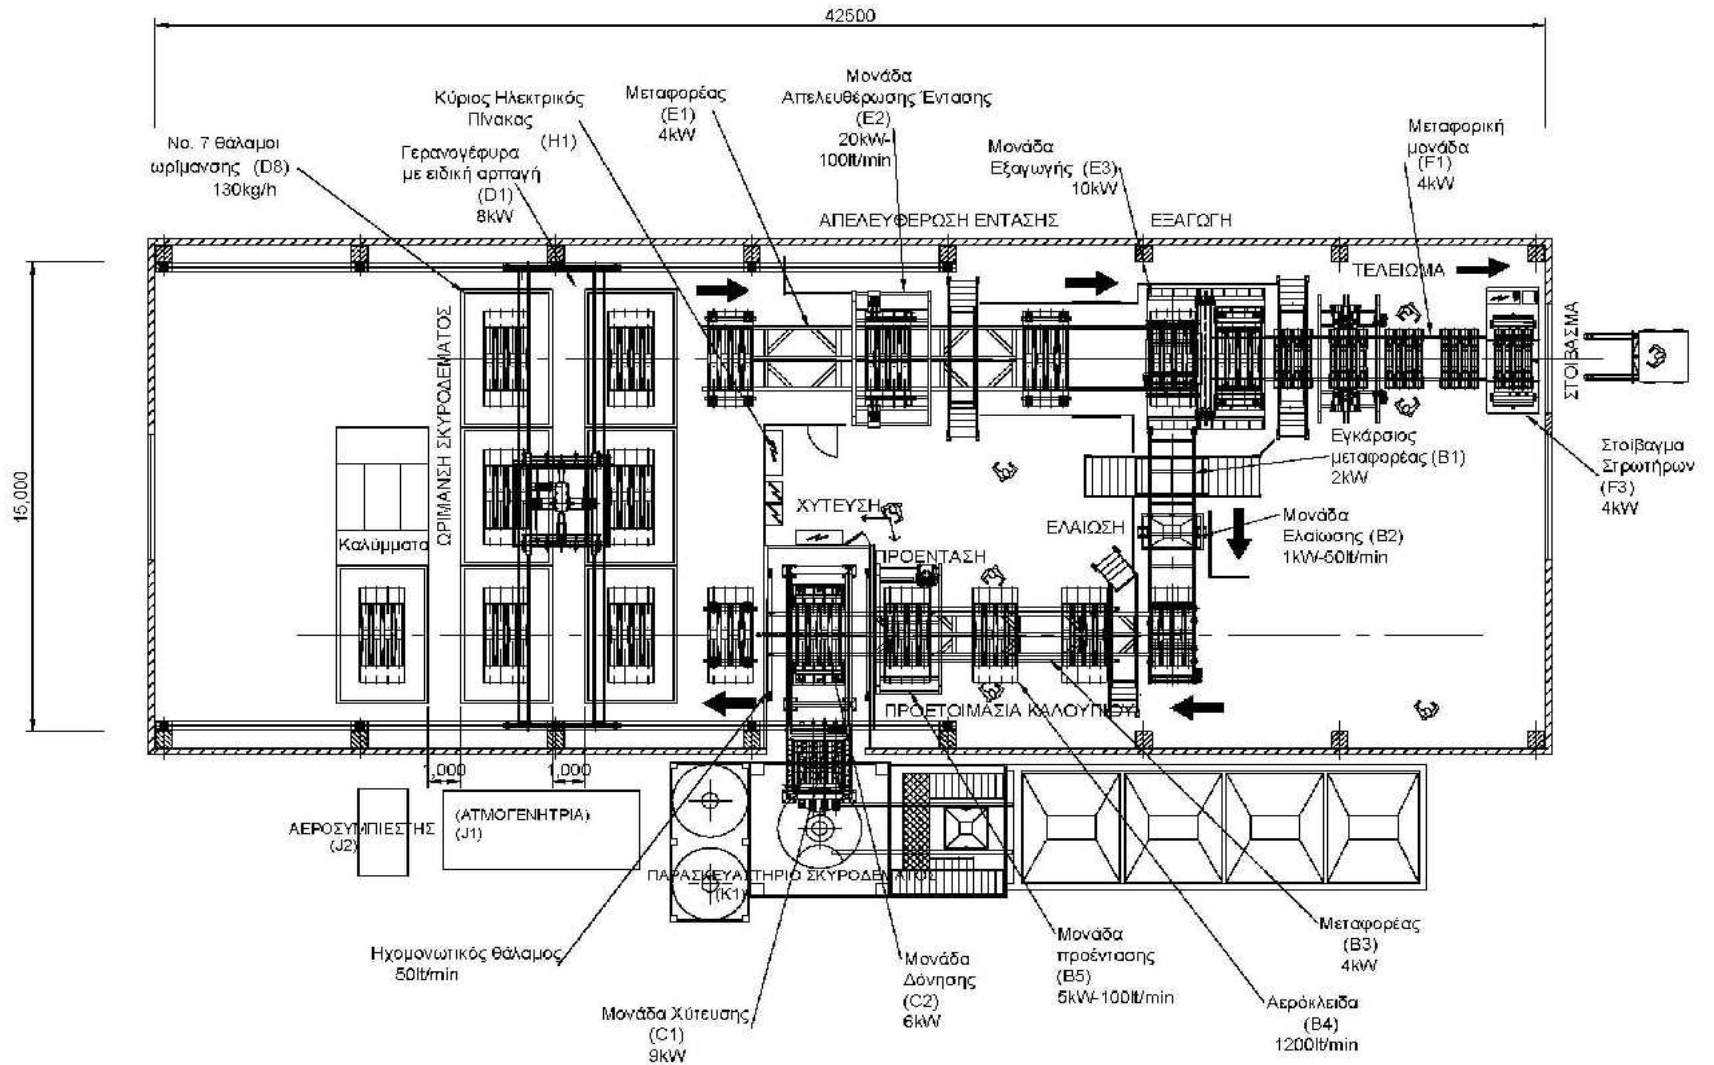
42500

No. 7 θάλαμοι ωρίμανσης (D8) 130kg/h

Γερανογέφυρα με ειδική αρπαγή (D1) 8kW

Κύριος Ηλεκτρικός Πίνακας (H1)

Μεταφορέας (E1) 4kW

Μονάδα Απελευθέρωσης Έντασης (E2) 20kW-100lt/min

Μονάδα Εξαγωγής (E3) 10kW

Μεταφορική μονάδα (F1) 4kW

ΑΠΕΛΕΥΘΕΡΩΣΗ ΕΝΤΑΣΗΣ

ΕΞΑΓΩΓΗ

ΤΕΛΕΙΩΜΑ

ΣΤΟΙΒΑΣΜΑ

15,000

ΩΡΙΜΑΝΣΗ ΣΚΥΡΟΔΕΜΑΤΟΣ

Καλύμματα

ΧΥΤΕΥΣΗ

ΠΡΟΕΝΤΑΣΗ

ΕΛΑΙΩΣΗ

Εγκάρσιος μεταφορέας (B1) 2kW

Στοίβαγμα Στρωτήρων (F3) 4kW

Μονάδα Ελαίωσης (B2) 1kW-50lt/min

ΠΡΟΕΤΟΙΜΑΣΙΑ ΚΑΛΟΥΠΙΟΥ

1,000

1,000

ΑΕΡΟΣΥΜΠΙΕΣΤΗΣ (J2)

(ΑΤΜΟΓΕΝΗΤΡΙΑ) (J1)

ΠΑΡΑΣΚΕΥΑΣΤΗΡΙΟ ΣΚΥΡΟΔΕΜΑΤΟΣ (K1)

Ηχομονωτικός θάλαμος 50lt/min

Μονάδα Χύτευσης (C1) 9kW

Μονάδα Δόνησης (C2) 6kW

Μονάδα προέντασης (B5) 5kW-100lt/min

Αερόκλειδα (B4) 1200lt/min

Μεταφορέας (B3) 4kW